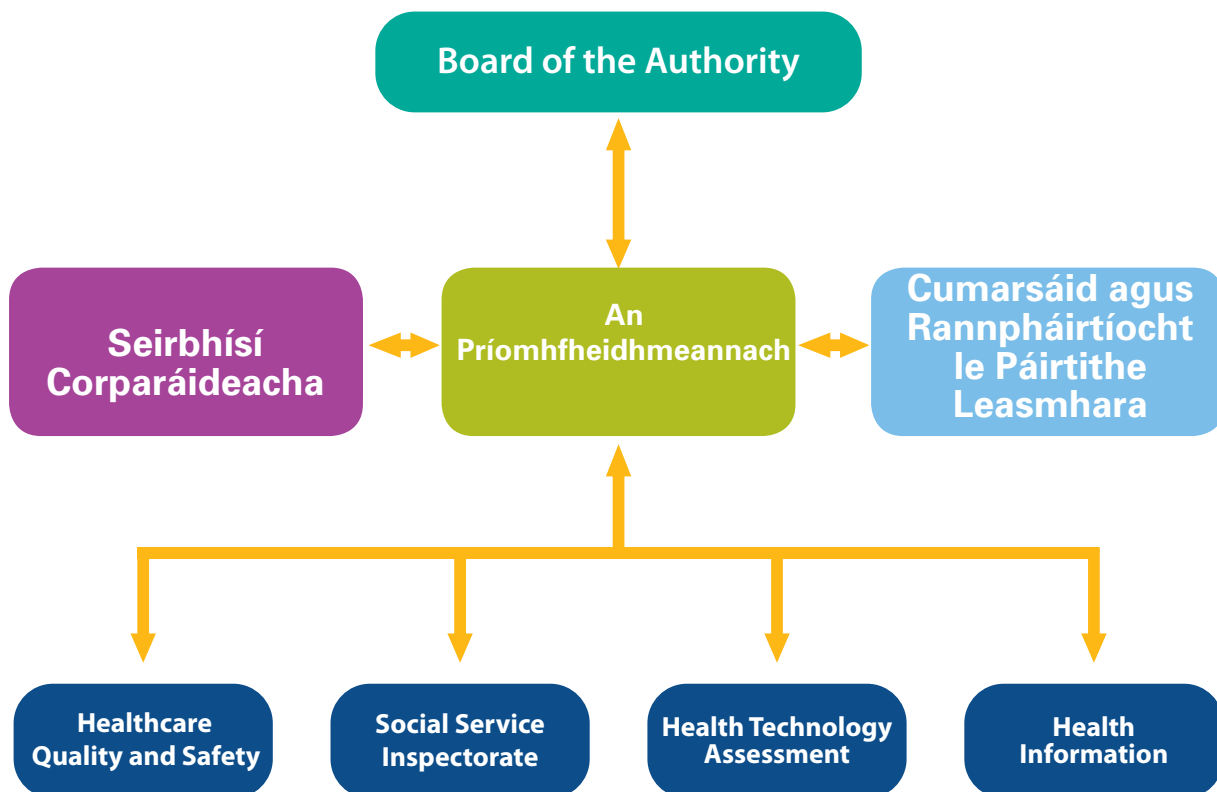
Board of the Authority

Seirbhísí Corparáideacha

An Príomhfheidhmeannach

Cumarsáid agus Rannpháirtíocht le Páirtithe Leasmhara

Healthcare Quality and Safety

Social Service Inspectorate

Health Technology Assessment

Health Information